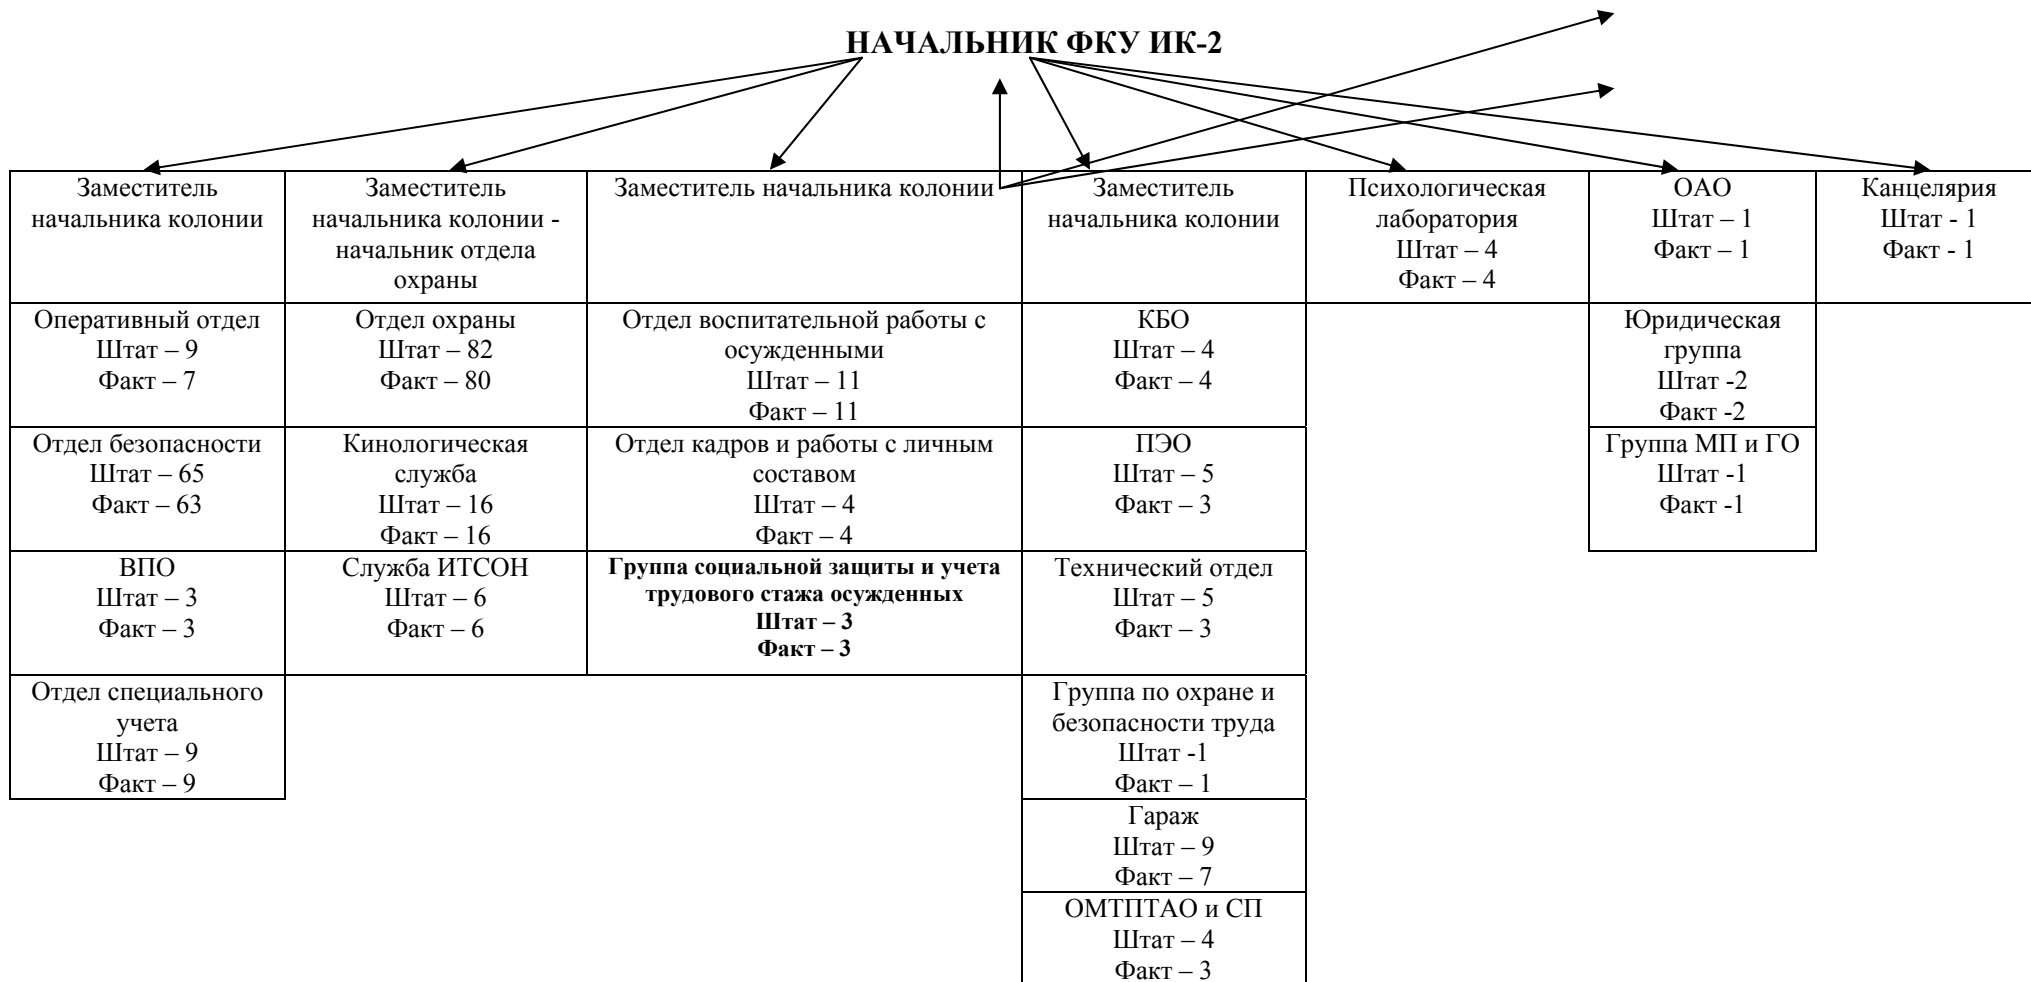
НАЧАЛЬНИК ФКУ ИК-2

| Заместитель начальника колонии | Заместитель начальника колонии - начальник отдела охраны | Заместитель начальника колонии | Заместитель начальника колонии | Психологическая лаборатория Штат – 4 Факт – 4 | ОАО Штат – 1 Факт – 1 | Канцелярия Штат - 1 Факт - 1 |
|---|---|---|---|---|---|---|
| Оперативный отдел Штат – 9 Факт – 7 | Отдел охраны Штат – 82 Факт – 80 | Отдел воспитательной работы с осужденными Штат – 11 Факт – 11 | КБО Штат – 4 Факт – 4 | | Юридическая группа Штат -2 Факт -2 | |
| Отдел безопасности Штат – 65 Факт – 63 | Кинологическая служба Штат – 16 Факт – 16 | Отдел кадров и работы с личным составом Штат – 4 Факт – 4 | ПЭО Штат – 5 Факт – 3 | | Группа МП и ГО Штат -1 Факт -1 | |
| ВПО Штат – 3 Факт – 3 | Служба ИТСОН Штат – 6 Факт – 6 | **Группа социальной защиты и учета трудового стажа осужденных Штат – 3 Факт – 3** | Технический отдел Штат – 5 Факт – 3 | | | |
| Отдел специального учета Штат – 9 Факт – 9 | | | Группа по охране и безопасности труда Штат -1 Факт – 1 | | | |
| | | | Гараж Штат – 9 Факт – 7 | | | |
| | | | ОМТПТАО и СП Штат – 4 Факт – 3 | | | |